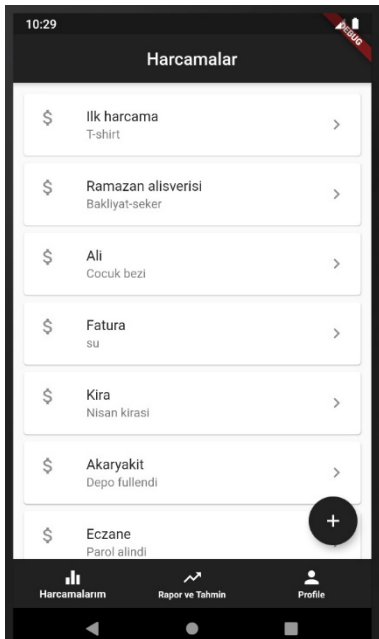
10:29

DEBUG

Harcamalar

$ Ilk harcama
T-shirt >

$ Ramazan alisverisi
Bakliyat-seker >

$ Ali
Cocuk bezi >

$ Fatura
su >

$ Kira
Nisan kirasi >

$ Akaryakit
Depo fullendi >

$ Eczane
Parol alindi

+

Harcamalarım
Rapor ve Tahmin
Profile